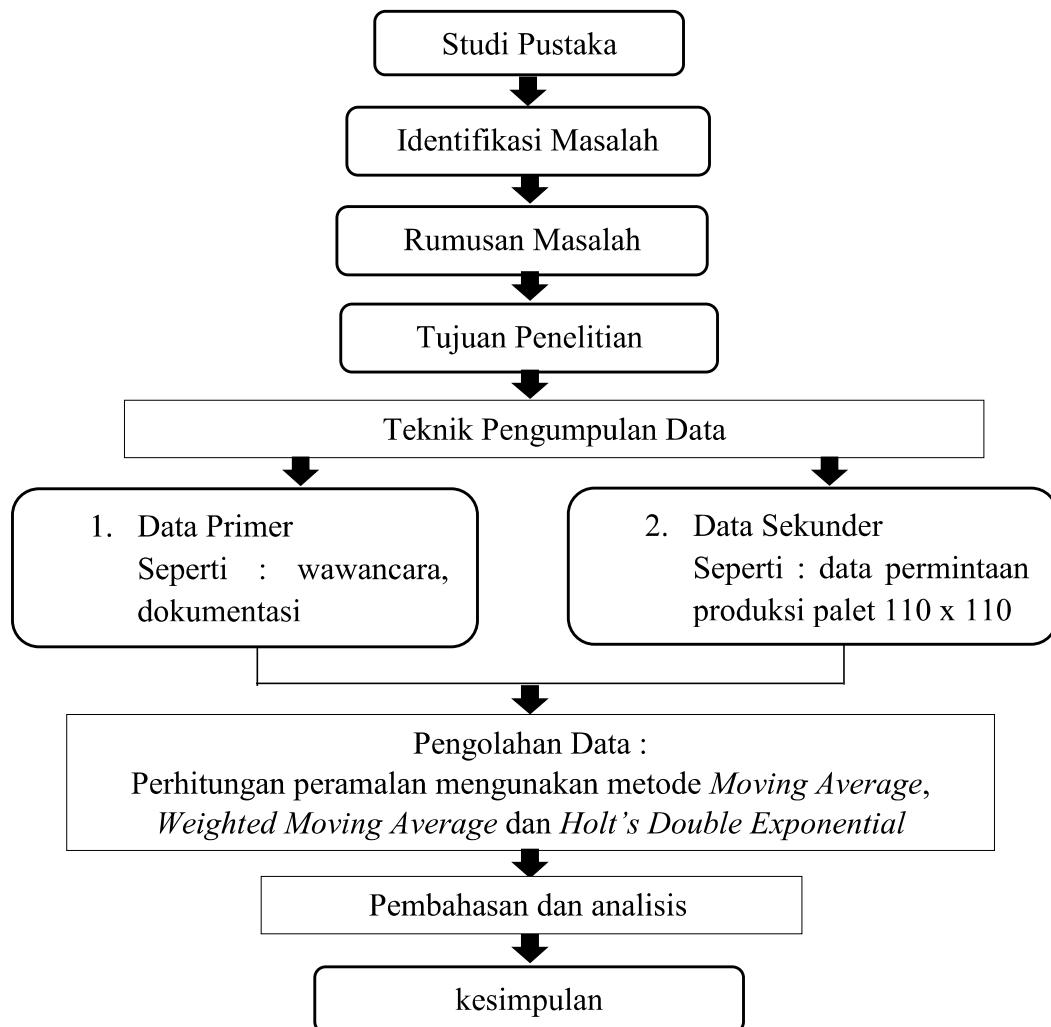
Studi Pustaka

Identifikasi Masalah

Rumusan Masalah

Tujuan Penelitian

Teknik Pengumpulan Data

1. Data Primer
Seperti : wawancara, dokumentasi

2. Data Sekunder
Seperti : data permintaan produksi palet 110 x 110

Pengolahan Data :
Perhitungan peramalan mengunakan metode *Moving Average*, *Weighted Moving Average* dan *Holt's Double Exponential*

Pembahasan dan analisis

kesimpulan